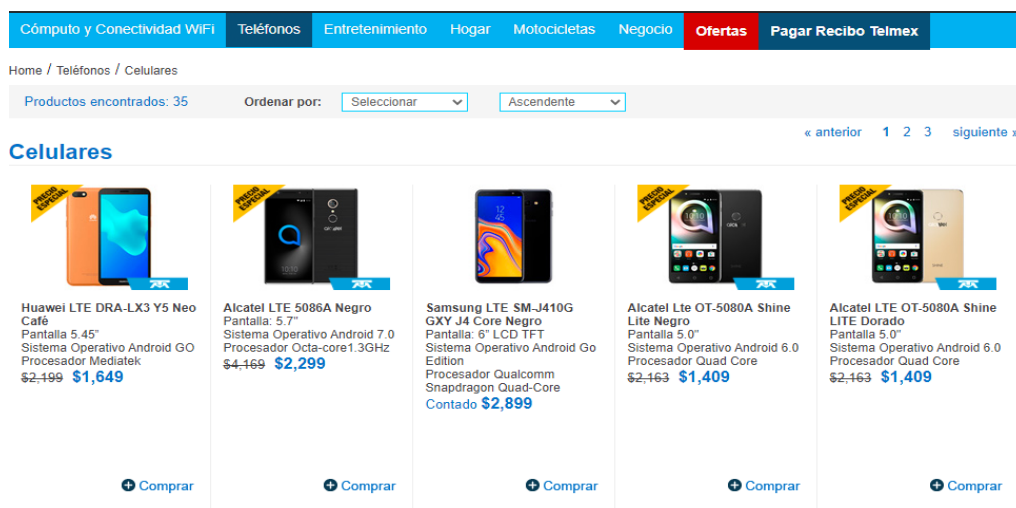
Cómputo y Conectividad WiFi Teléfonos Entretenimiento Hogar Motocicletas Negocio Ofertas Pagar Recibo Telmex

Home / Teléfonos / Celulares

Productos encontrados: 35 Ordenar por: Seleccionar Ascendente

« anterior 1 2 3 siguiente »

Celulares

PRECIO ESPECIAL

Huawei LTE DRA-LX3 Y5 Neo Café
Pantalla 5.45"
Sistema Operativo Android GO
Procesador Mediatek
$2,199 $1,649

Comprar

PRECIO ESPECIAL

Alcatel LTE 5086A Negro
Pantalla: 5.7"
Sistema Operativo Android 7.0
Procesador Octa-core1.3GHz
$4,169 $2,299

Comprar

Samsung LTE SM-J410G GXY J4 Core Negro
Pantalla: 6" LCD TFT
Sistema Operativo Android Go Edition
Procesador Qualcomm Snapdragon Quad-Core
Contado $2,899

Comprar

PRECIO ESPECIAL

Alcatel Lte OT-5080A Shine Lite Negro
Pantalla 5.0"
Sistema Operativo Android 6.0
Procesador Quad Core
$2,163 $1,409

Comprar

PRECIO ESPECIAL

Alcatel LTE OT-5080A Shine LITE Dorado
Pantalla 5.0"
Sistema Operativo Android 6.0
Procesador Quad Core
$2,163 $1,409

Comprar